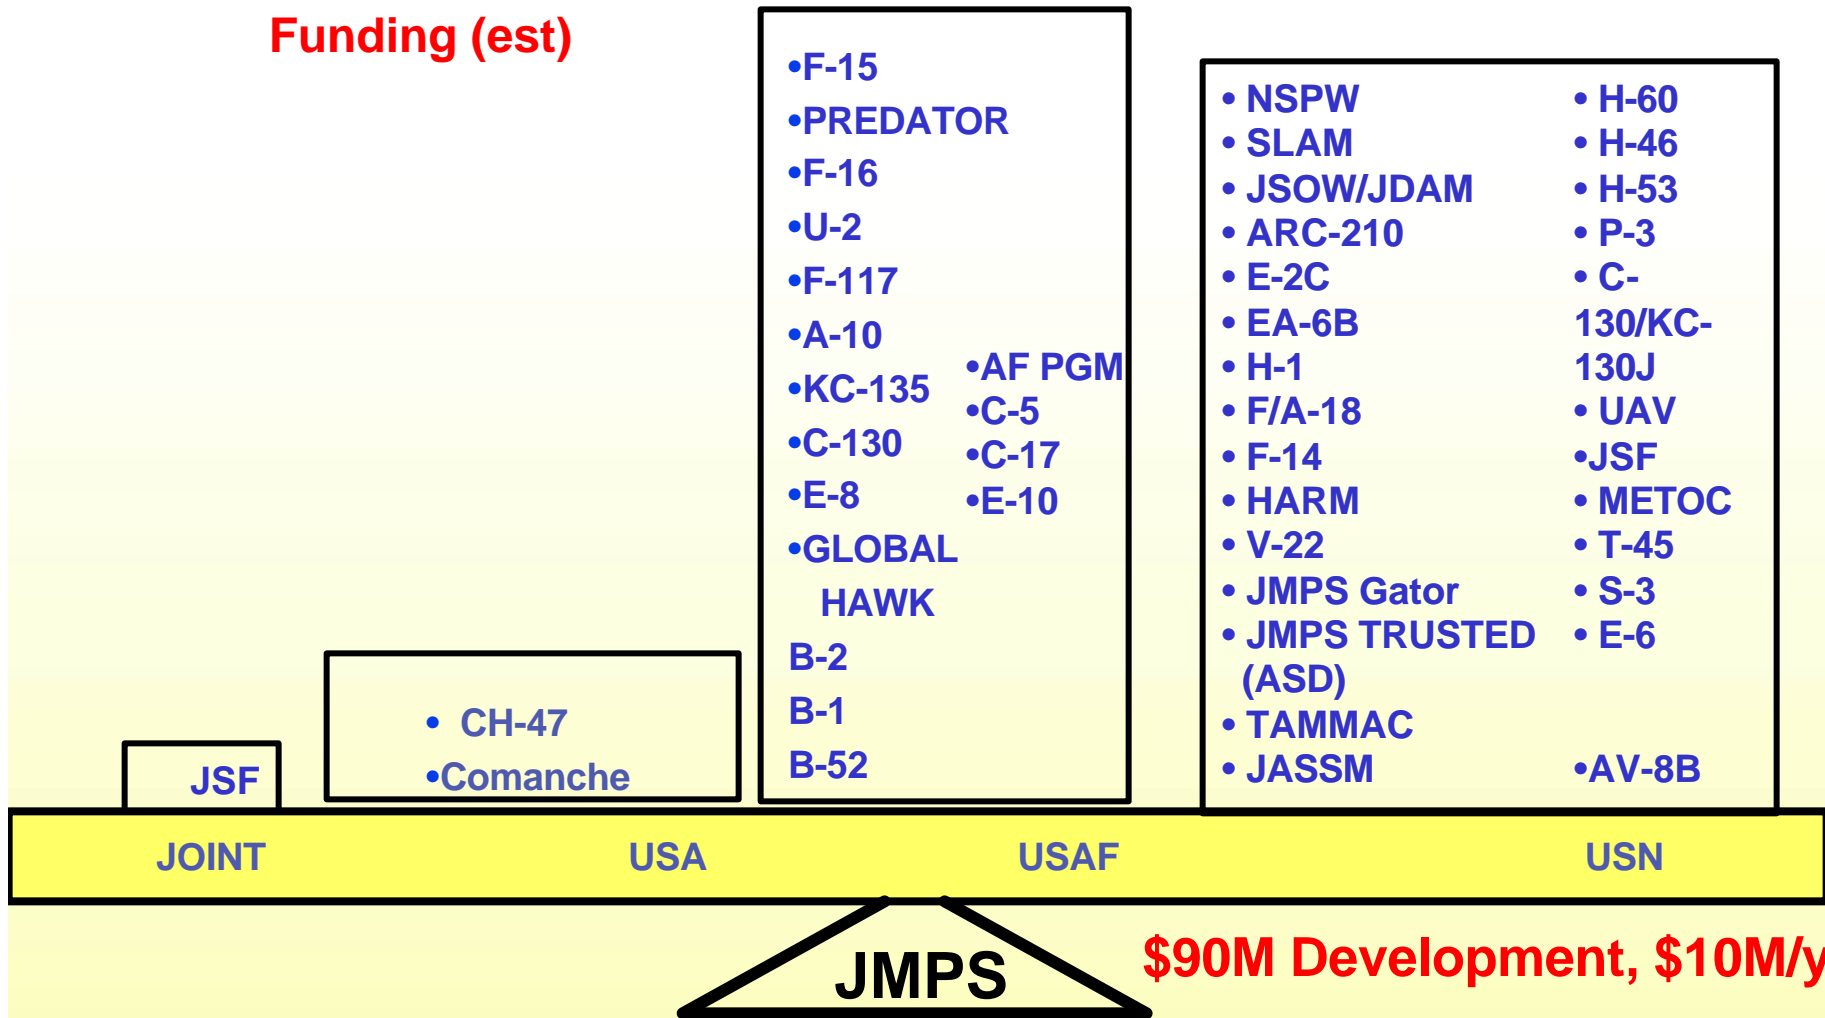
Funding (est)

JSF

• CH-47
•Comanche

•F-15
•PREDATOR
•F-16
•U-2
•F-117
•A-10
•KC-135
•C-130
•E-8
•GLOBAL HAWK
B-2
B-1
B-52

•AF PGM
•C-5
•C-17
•E-10

• NSPW
• SLAM
• JSOW/JDAM
• ARC-210
• E-2C
• EA-6B
• H-1
• F/A-18
• F-14
• HARM
• V-22
• JMPS Gator
• JMPS TRUSTED (ASD)
• TAMMAC
• JASSM

• H-60
• H-46
• H-53
• P-3
• C-130/KC-130J
• UAV
•JSF
• METOC
• T-45
• S-3
• E-6
•AV-8B

JOINT USA USAF USN

JMPS

$90M Development, $10M/y